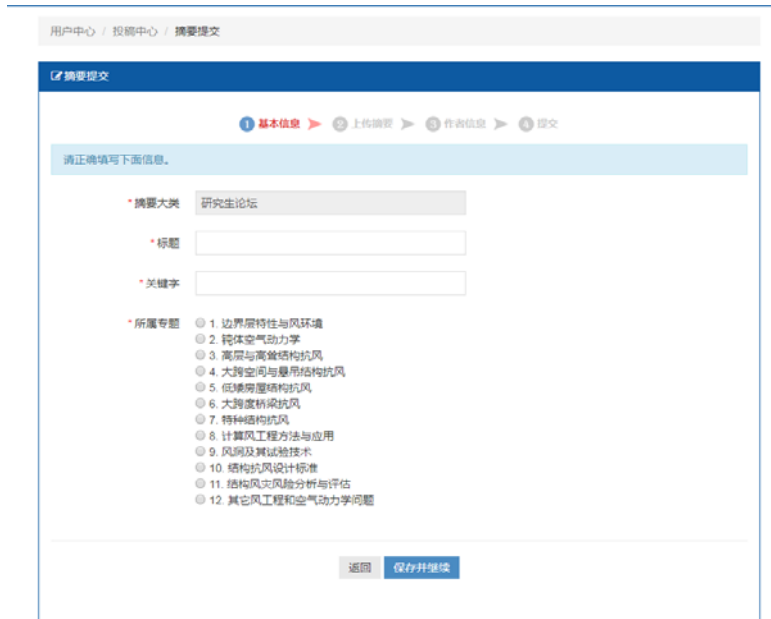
用户中心 / 投稿中心 / 摘要提交

摘要提交

1 基本信息 2 上传摘要 3 作者信息 4 提交

请正确填写下面信息。

* 摘要大类 研究生论坛

* 标题

* 关键字

* 所属专题
1. 边界层特性与风环境
2. 钝体空气动力学
3. 高层与高耸结构抗风
4. 大跨空间与悬吊结构抗风
5. 低矮房屋结构抗风
6. 大跨度桥梁抗风
7. 特种结构抗风
8. 计算风工程方法与应用
9. 风洞及其试验技术
10. 结构抗风设计标准
11. 结构风灾风险分析与评估
12. 其它风工程和空气动力学问题

返回 保存并继续